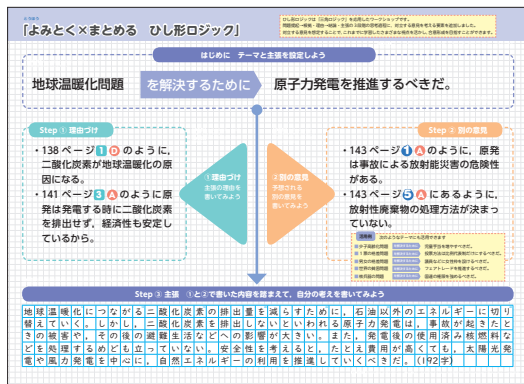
「よみとく×まとめる　ひし形ロジック」

ひし形ロジックは「三角ロジック」を応用したワークシートです。
問題提起→根拠・理由→結論（主張）と、主張の３段階の思考過程に、反対する意見を考える要素を追加しました。
反対する意見を想定することで、これまでに学習してきたまとめる視点を活かし、意見形成を目指すことができます。

はじめに　テーマと主張を設定しよう

地球温暖化問題　を解決するために　原子力発電を推進するべきだ。

Step ① 理由づけ

・138ページ 1 D のように、二酸化炭素が地球温暖化の原因になる。
・141ページ 3 A のように原発は発電する時に二酸化炭素を排出せず、経済性も安定しているから。

①理由づけ
主張の理由を書いてみよう

②別の意見
予想される別の意見を書いてみよう

Step ② 別の意見

・143ページ 1 A のように、原発は事故による放射能災害の危険性がある。
・143ページ 5 A にあるように、放射性廃棄物の処理方法が決まっていない。

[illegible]

Step ③ 主張　①と②で書いた内容を踏まえて、自分の考えを書いてみよう

地球温暖化につながる二酸化炭素の排出量を減らすために、石油以外のエネルギーに切り替えていく。しかし、二酸化炭素を排出しないといわれる原子力発電は、事故が起きたときの被害や、その後の避難生活などへの影響が大きい。また、発電後の使用済み核燃料などを処理するめども立っていない。安全性を考えると、たとえ費用が高くても、太陽光発電や風力発電を中心に、自然エネルギーの利用を推進していくべきだ。（192字）